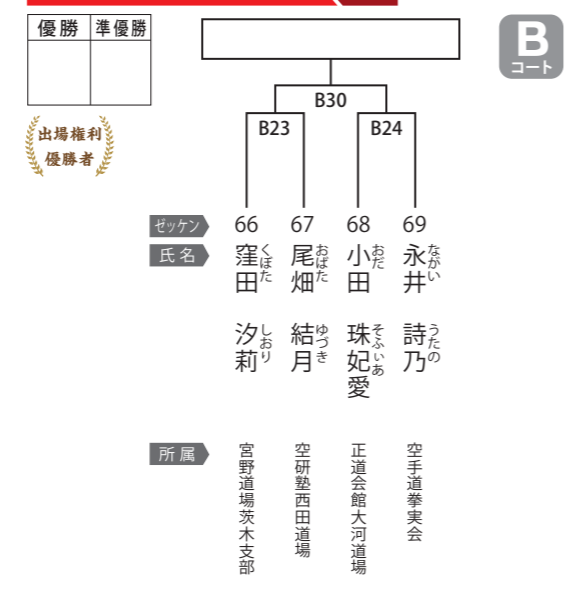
| 優勝 | 準優勝 |
|---|---|
| | |

B コート

出場権利 優勝者

B30

B23

B24

ゼッケン

| 66 | 67 | 68 | 69 |
|---|---|---|---|

氏名

窪田（くぼた） 汐莉（しおり）

尾畑（おばた） 結月（ゆづき）

小田（おだ） 珠妃愛（そふぃあ）

永井（ながい） 詩乃（うたの）

所属

宮野道場茨木支部

空研塾西田道場

正道会館大河道場

空手道拳実会